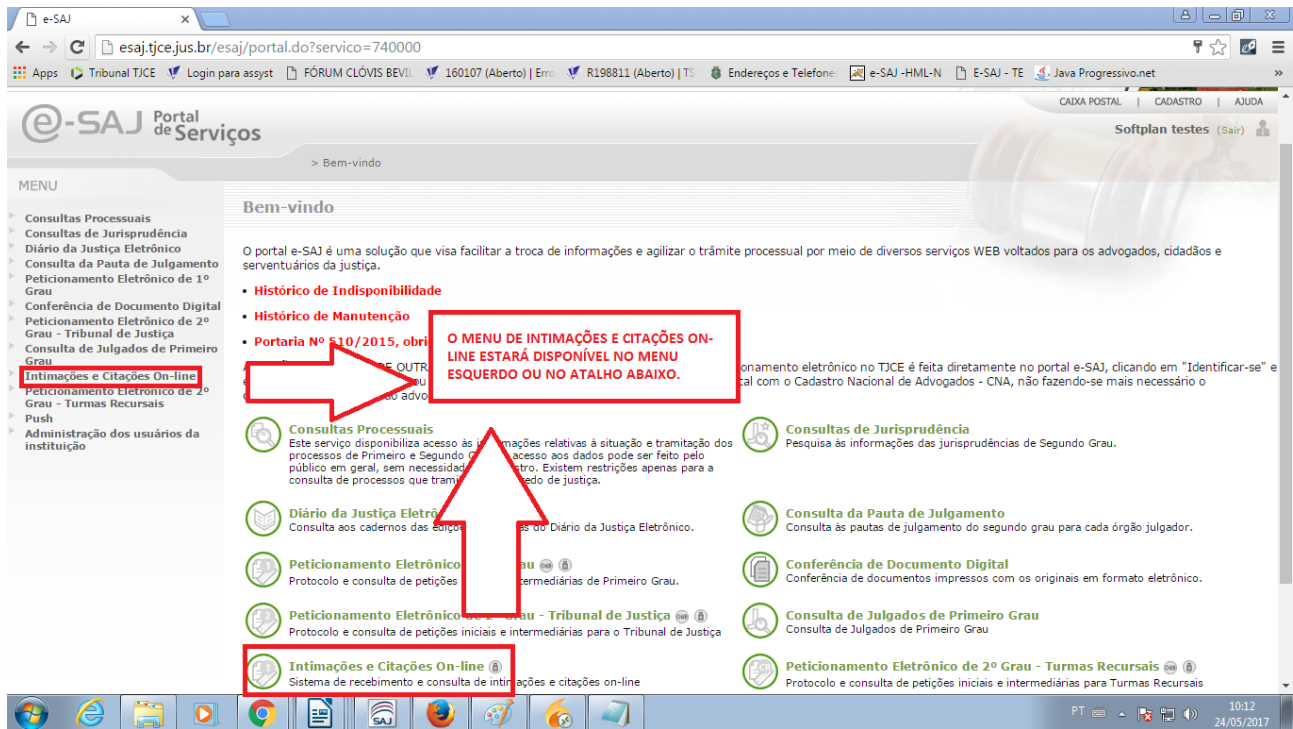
e-SAJ

esaj.tjce.jus.br/esaj/portal.do?servico=740000

Apps Tribunal TJCE Login para assyst FÓRUM CLÓVIS BEVIL 160107 (Aberto) | Erro R198811 (Aberto) | TS Endereços e Telefone e-SAJ -HML-N E-SAJ - TE Java Progressivo.net

CAIXA POSTAL | CADASTRO | AJUDA

e-SAJ Portal de Serviços

Softplan testes (Sair)

> Bem-vindo

MENU

Consultas Processuais
Consultas de Jurisprudência
Diário da Justiça Eletrônico
Consulta da Pauta de Julgamento
Peticionamento Eletrônico de 1º Grau
Conferência de Documento Digital
Peticionamento Eletrônico de 2º Grau - Tribunal de Justiça
Consulta de Julgados de Primeiro Grau
Intimações e Citações On-line
Peticionamento Eletrônico de 2º Grau - Turmas Recursais
Push
Administração dos usuários da instituição

Bem-vindo

O portal e-SAJ é uma solução que visa facilitar a troca de informações e agilizar o trâmite processual por meio de diversos serviços WEB voltados para os advogados, cidadãos e serventuários da justiça.

• Histórico de Indisponibilidade

• Histórico de Manutenção

• Portaria Nº 510/2015, obri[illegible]

O MENU DE INTIMAÇÕES E CITAÇÕES ON-LINE ESTARÁ DISPONÍVEL NO MENU ESQUERDO OU NO ATALHO ABAIXO.

A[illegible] OUTR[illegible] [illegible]onamento eletrônico no TJCE é feita diretamente no portal e-SAJ, clicando em "Identificar-se" e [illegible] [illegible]cal com o Cadastro Nacional de Advogados - CNA, não fazendo-se mais necessário o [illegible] advo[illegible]

Consultas Processuais
Este serviço disponibiliza acesso às in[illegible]mações relativas à situação e tramitação dos processos de Primeiro e Segundo G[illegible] acesso aos dados pode ser feito pelo público em geral, sem necessidade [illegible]tro. Existem restrições apenas para a consulta de processos que tramit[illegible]edo de justiça.

Consultas de Jurisprudência
Pesquisa às informações das jurisprudências de Segundo Grau.

Diário da Justiça Eletr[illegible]
Consulta aos cadernos das ediç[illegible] do Diário da Justiça Eletrônico.

Consulta da Pauta de Julgamento
Consulta às pautas de julgamento do segundo grau para cada órgão julgador.

Peticionamento Eletrônico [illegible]Grau
Protocolo e consulta de petições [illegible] intermediárias de Primeiro Grau.

Conferência de Documento Digital
Conferência de documentos impressos com os originais em formato eletrônico.

Peticionamento Eletrônico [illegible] Grau - Tribunal de Justiça
Protocolo e consulta de petições iniciais e intermediárias para o Tribunal de Justiça

Consulta de Julgados de Primeiro Grau
Consulta de Julgados de Primeiro Grau

Intimações e Citações On-line
Sistema de recebimento e consulta de intimações e citações on-line

Peticionamento Eletrônico de 2º Grau - Turmas Recursais
Protocolo e consulta de petições iniciais e intermediárias para Turmas Recursais

PT 10:12 24/05/2017